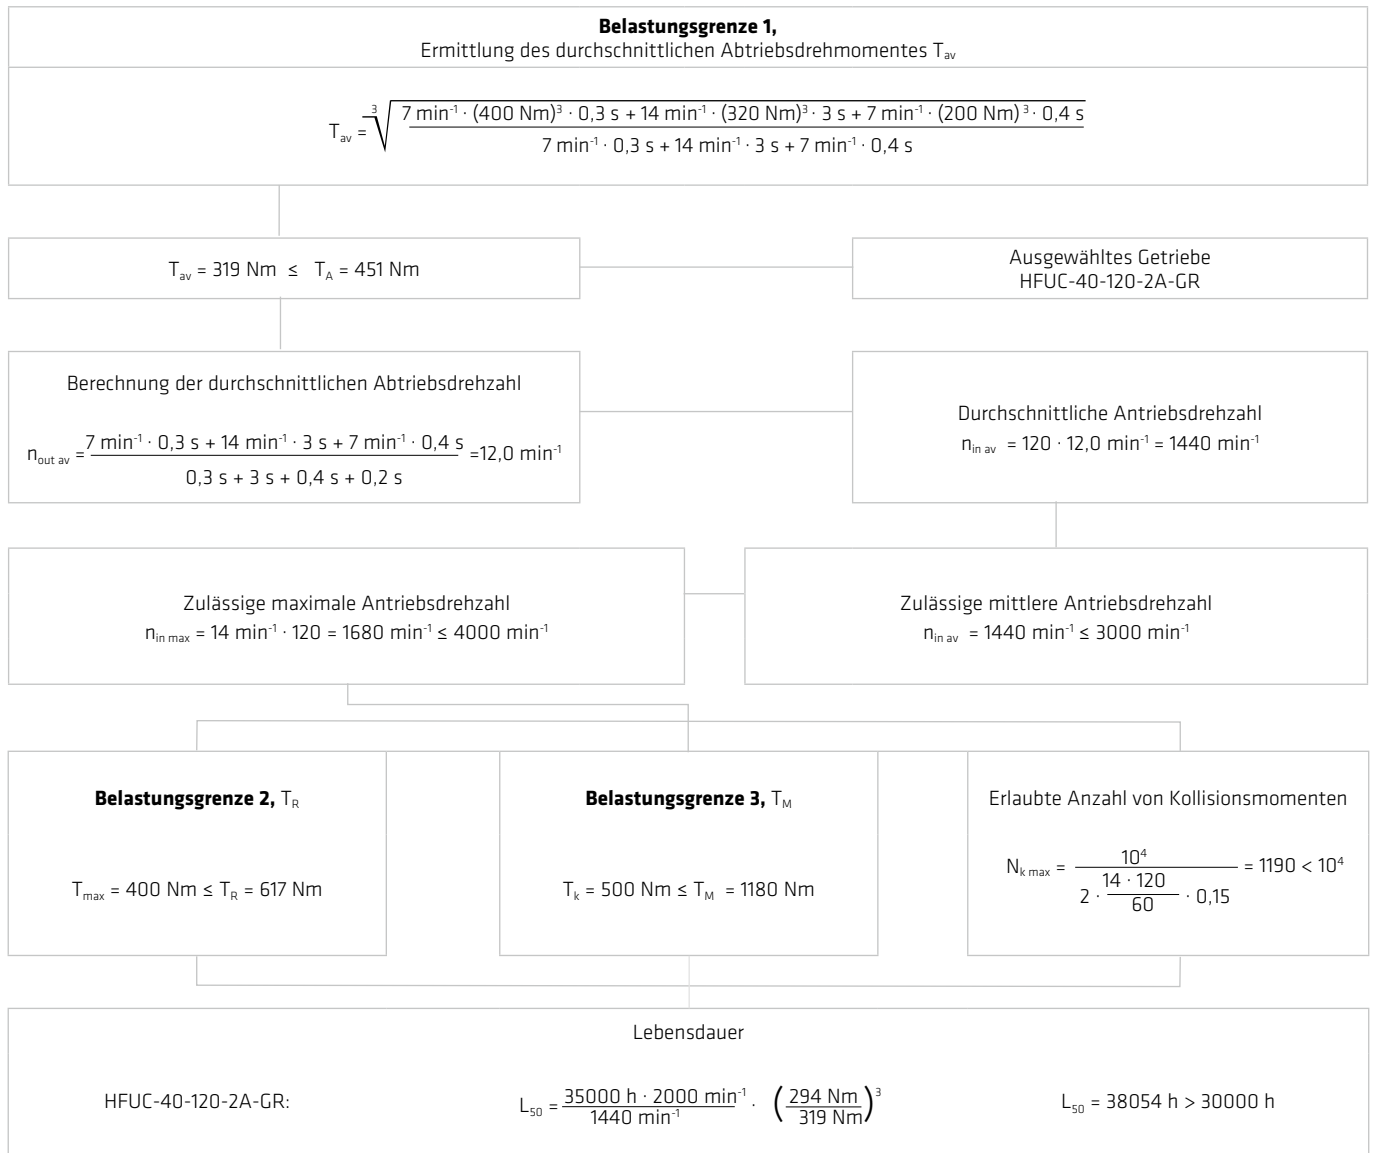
**Belastungsgrenze 1,**
Ermittlung des durchschnittlichen Abtriebsdrehmomentes $T_{av}$

$T_{av} = \sqrt[3]{\frac{7\ min^{-1} \cdot (400\ Nm)^3 \cdot 0,3\ s + 14\ min^{-1} \cdot (320\ Nm)^3 \cdot 3\ s + 7\ min^{-1} \cdot (200\ Nm)^3 \cdot 0,4\ s}{7\ min^{-1} \cdot 0,3\ s + 14\ min^{-1} \cdot 3\ s + 7\ min^{-1} \cdot 0,4\ s}}$

$T_{av} = 319\ Nm \leq T_A = 451\ Nm$

Ausgewähltes Getriebe
HFUC-40-120-2A-GR

Berechnung der durchschnittlichen Abtriebsdrehzahl

$n_{out\ av} = \frac{7\ min^{-1} \cdot 0,3\ s + 14\ min^{-1} \cdot 3\ s + 7\ min^{-1} \cdot 0,4\ s}{0,3\ s + 3\ s + 0,4\ s + 0,2\ s} = 12,0\ min^{-1}$

Durchschnittliche Antriebsdrehzahl
$n_{in\ av} = 120 \cdot 12,0\ min^{-1} = 1440\ min^{-1}$

Zulässige maximale Antriebsdrehzahl
$n_{in\ max} = 14\ min^{-1} \cdot 120 = 1680\ min^{-1} \leq 4000\ min^{-1}$

Zulässige mittlere Antriebsdrehzahl
$n_{in\ av} = 1440\ min^{-1} \leq 3000\ min^{-1}$

**Belastungsgrenze 2,** $T_R$

$T_{max} = 400\ Nm \leq T_R = 617\ Nm$

**Belastungsgrenze 3,** $T_M$

$T_k = 500\ Nm \leq T_M = 1180\ Nm$

Erlaubte Anzahl von Kollisionsmomenten

$N_{k\ max} = \frac{10^4}{2 \cdot \frac{14 \cdot 120}{60} \cdot 0,15} = 1190 < 10^4$

Lebensdauer

HFUC-40-120-2A-GR:

$L_{50} = \frac{35000\ h \cdot 2000\ min^{-1}}{1440\ min^{-1}} \cdot \left(\frac{294\ Nm}{319\ Nm}\right)^3$

$L_{50} = 38054\ h > 30000\ h$